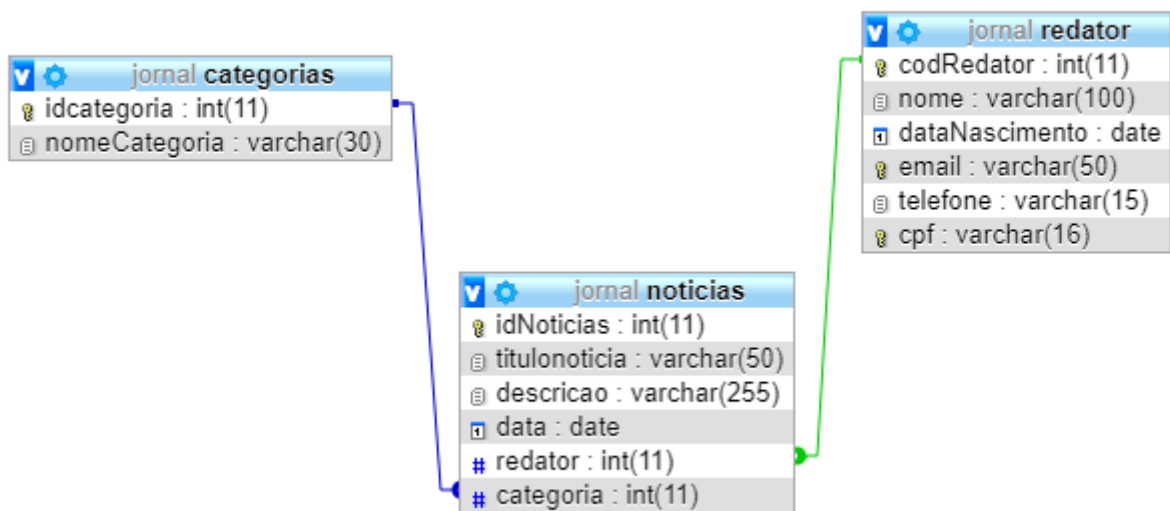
jornal categorias
idcategoria : int(11)
nomeCategoria : varchar(30)

jornal redator
codRedator : int(11)
nome : varchar(100)
dataNascimento : date
email : varchar(50)
telefone : varchar(15)
cpf : varchar(16)

jornal noticias
idNoticias : int(11)
titulonoticia : varchar(50)
descricao : varchar(255)
data : date
redator : int(11)
categoria : int(11)